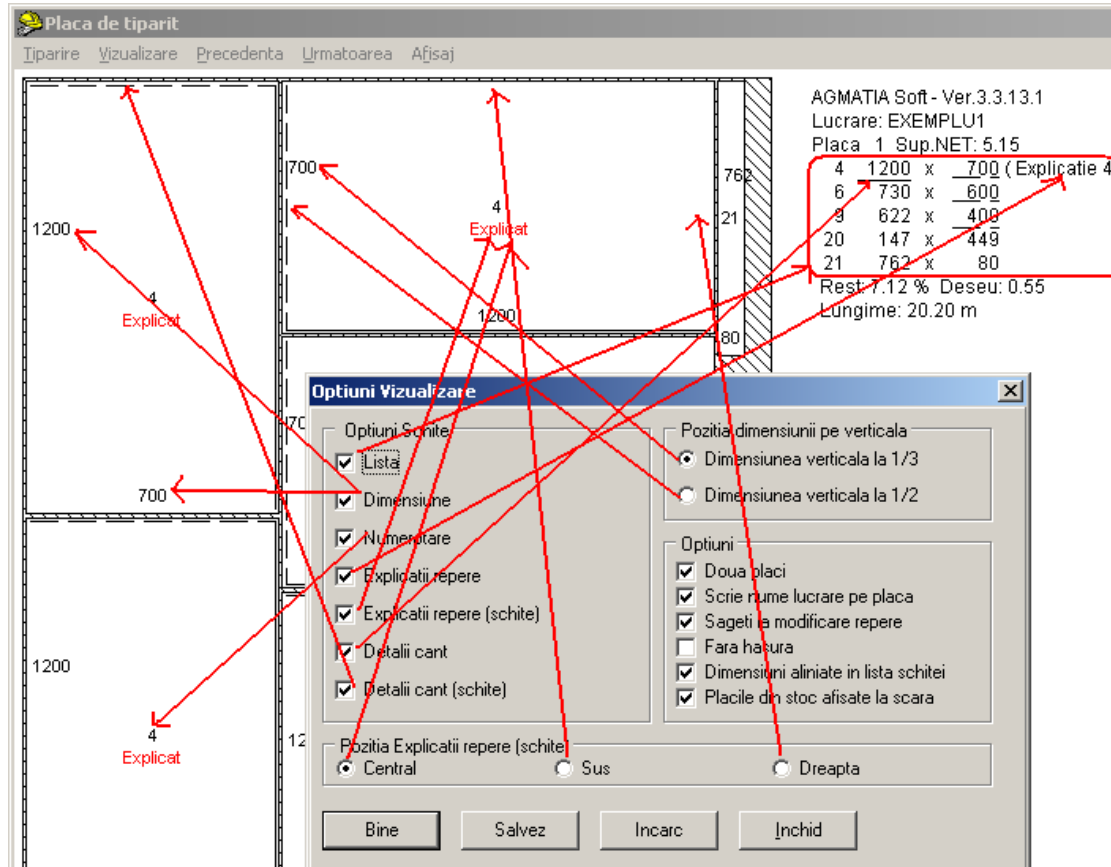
Placa de tiparit

Tiparire Vizualizare Precedenta Urmatoarea Afisaj

AGMATIA Soft - Ver.3.3.13.1
Lucrare: EXEMPLU1
Placa 1 Sup.NET: 5.15

| | | | | |
|---|---|---|---|---|
| 4 | 1200 | x | 700 | ( Explicatie 4 |
| 6 | 730 | x | 600 | |
| 9 | 622 | x | 400 | |
| 20 | 147 | x | 449 | |
| 21 | 762 | x | 80 | |

Rest: 7.12 % Deseu: 0.55
Lungime: 20.20 m

762
21
700
4
Explicat
1200
1200
4
Explicat
80
70
700
1200
4
Explicat
12

Optiuni Vizualizare

Optiuni Schite
Lista
Dimensiune
Numerotare
Explicatii repere
Explicatii repere (schite)
Detalii cant
Detalii cant (schite)

Pozitia dimensiunii pe verticala
Dimensiunea verticala la 1/3
Dimensiunea verticala la 1/2

Optiuni
Doua placi
Scrie nume lucrare pe placa
Sageti la modificare repere
Fara hasura
Dimensiuni aliniate in lista schitei
Placile din stoc afisate la scara

Pozitia Explicatii repere (schite)
Central
Sus
Dreapta

Bine
Salvez
Incarc
Inchid